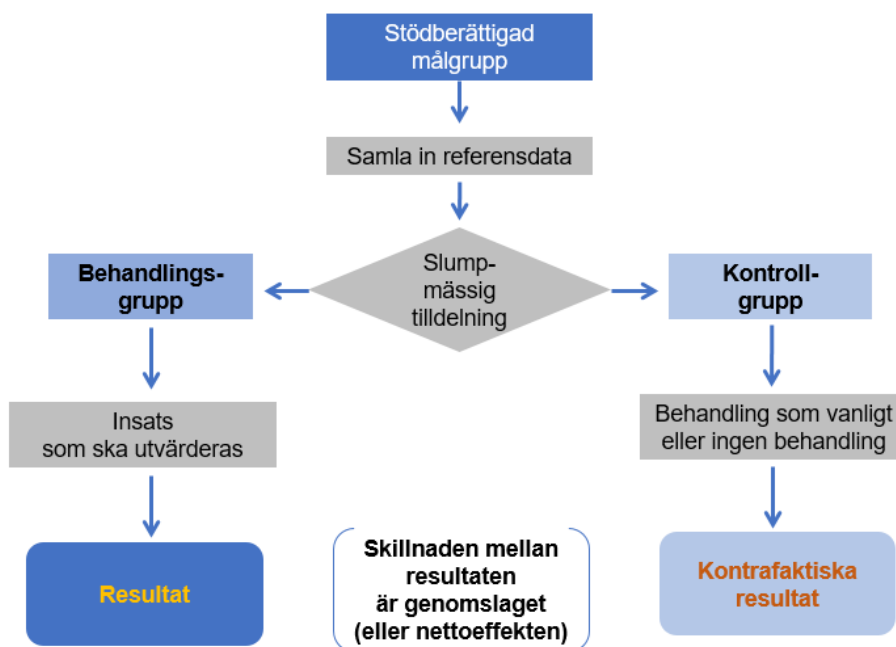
Stödberättigad målgrupp

Samla in referensdata

Behandlingsgrupp

Slumpmässig tilldelning

Kontrollgrupp

Insats som ska utvärderas

Behandling som vanligt eller ingen behandling

Resultat

Skillnaden mellan resultaten är genomslaget (eller nettoeffekten)

Kontrafaktiska resultat